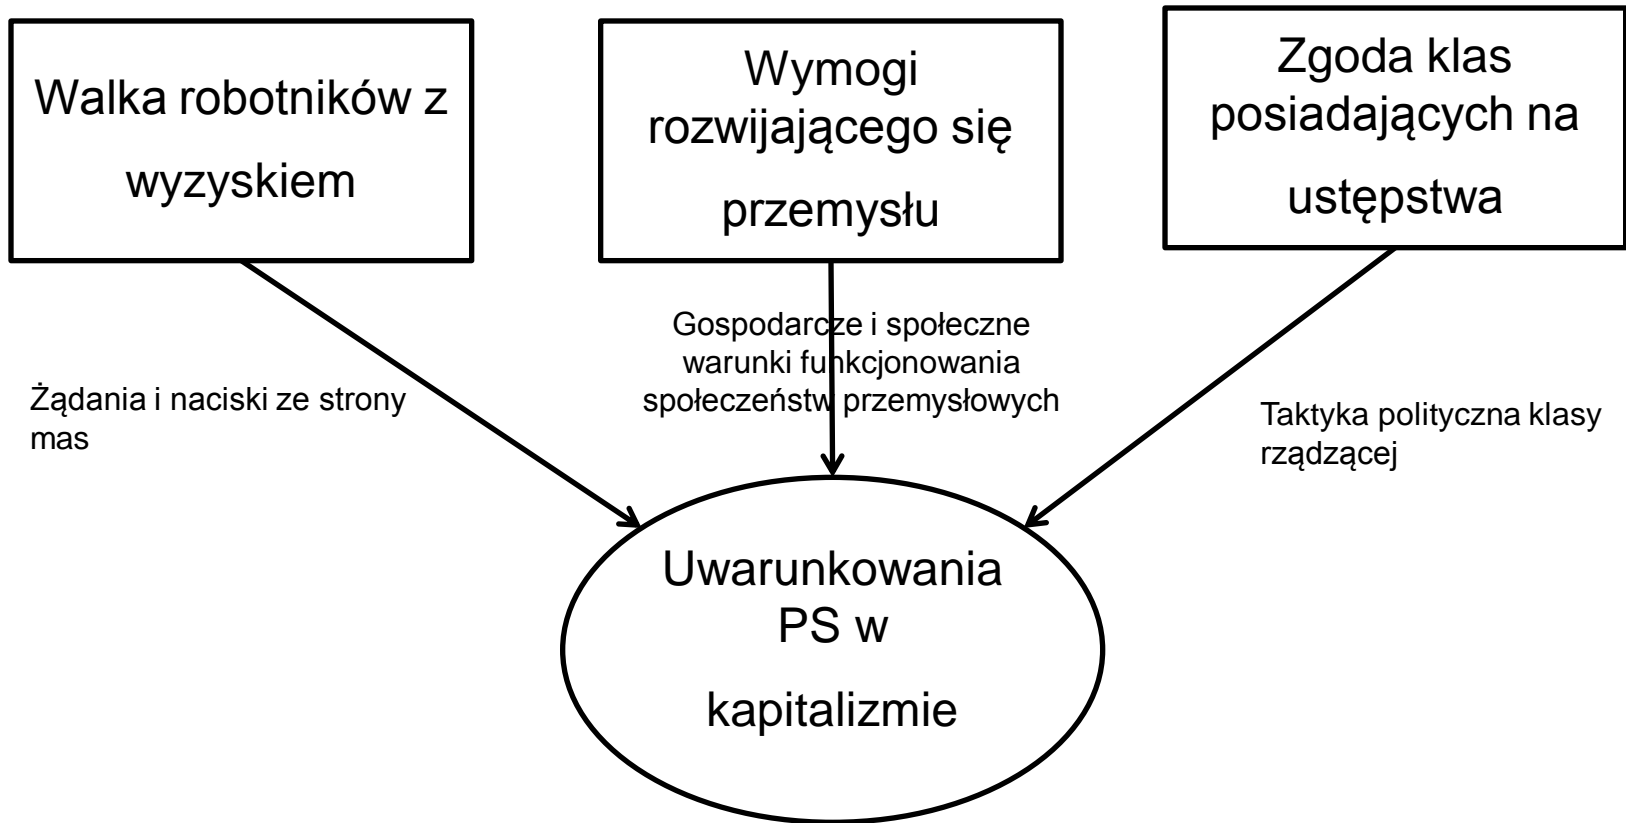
Walka robotników z wyzyskiem

Wymogi rozwijającego się przemysłu

Zgoda klas posiadających na ustępstwa

Gospodarcze i społeczne warunki funkcjonowania społeczeństw przemysłowych

Żądania i naciski ze strony mas

Taktyka polityczna klasy rządzącej

Uwarunkowania PS w kapitalizmie